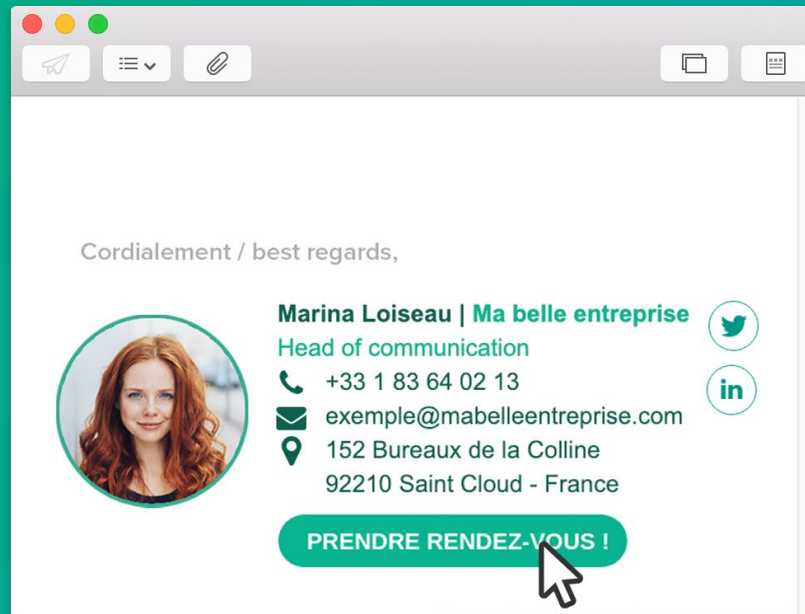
Cordialement / best regards,

Marina Loiseau | Ma belle entreprise
Head of communication
+33 1 83 64 02 13
exemple@mabelleentreprise.com
152 Bureaux de la Colline
92210 Saint Cloud - France

in

PRENDRE RENDEZ-VOUS !